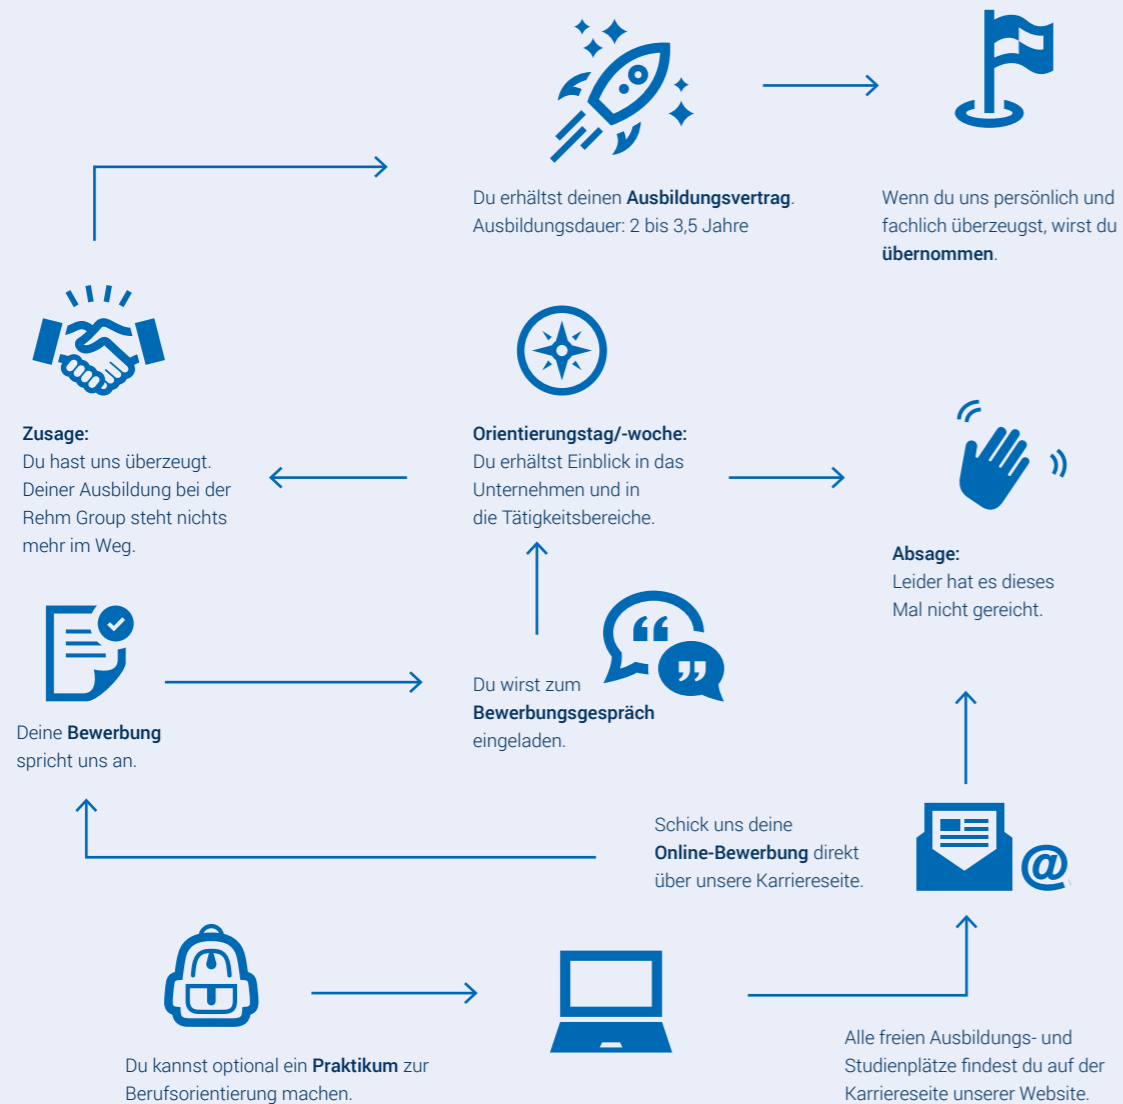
Du erhältst deinen **Ausbildungsvertrag**.
Ausbildungsdauer: 2 bis 3,5 Jahre

Wenn du uns persönlich und fachlich überzeugst, wirst du **übernommen**.

**Zusage:**
Du hast uns überzeugt. Deiner Ausbildung bei der Rehm Group steht nichts mehr im Weg.

**Orientierungstag/-woche:**
Du erhältst Einblick in das Unternehmen und in die Tätigkeitsbereiche.

**Absage:**
Leider hat es dieses Mal nicht gereicht.

Deine **Bewerbung** spricht uns an.

Du wirst zum **Bewerbungsgespräch** eingeladen.

Schick uns deine **Online-Bewerbung** direkt über unsere Karriereseite.

@

Du kannst optional ein **Praktikum** zur Berufsorientierung machen.

Alle freien Ausbildungs- und Studienplätze findest du auf der Karriereseite unserer Website.